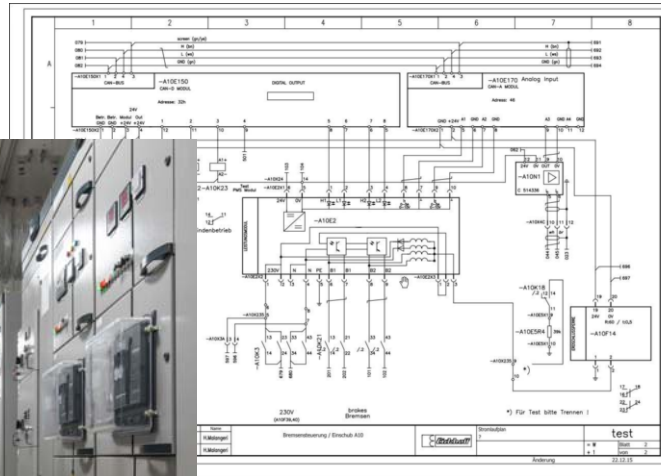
1
2
3
4
5
6
7
8

A

S79
0B0
0B1
0B2

screen (ye/gn)
H (br)
L (ws)
GND (gn)

H (br)
L (ws)
GND (gn)

-A10E150X1 1 2 3
CAN-BUS

-A10E150
CAN-D MODUL

Adresse: 32h

DIGITAL OUTPUT

-A10E170X1 1 2 3
CAN-BUS

-A10E170
CAN-A MODUL

Adresse: 48

Analog Input

-0B1
-0B2
-0B3
-0B4

24V

-A10E150X2
1
2
3
4
5
6
7
8

GND +24V A1 GND A2 GND A3 GND A4 GND

-A10E170X2

-A10N1
0 514339

-A10E2

2-A10K23

indenbetrieb

-A10K18

-A10E5R4

-A10F14

-A10K3
-A10K21

230V
brakes
Bremsen

*) Für Test bitte Trennen !

Bremsensteuerung / Einschub A10

test

Änderung
22.12.15